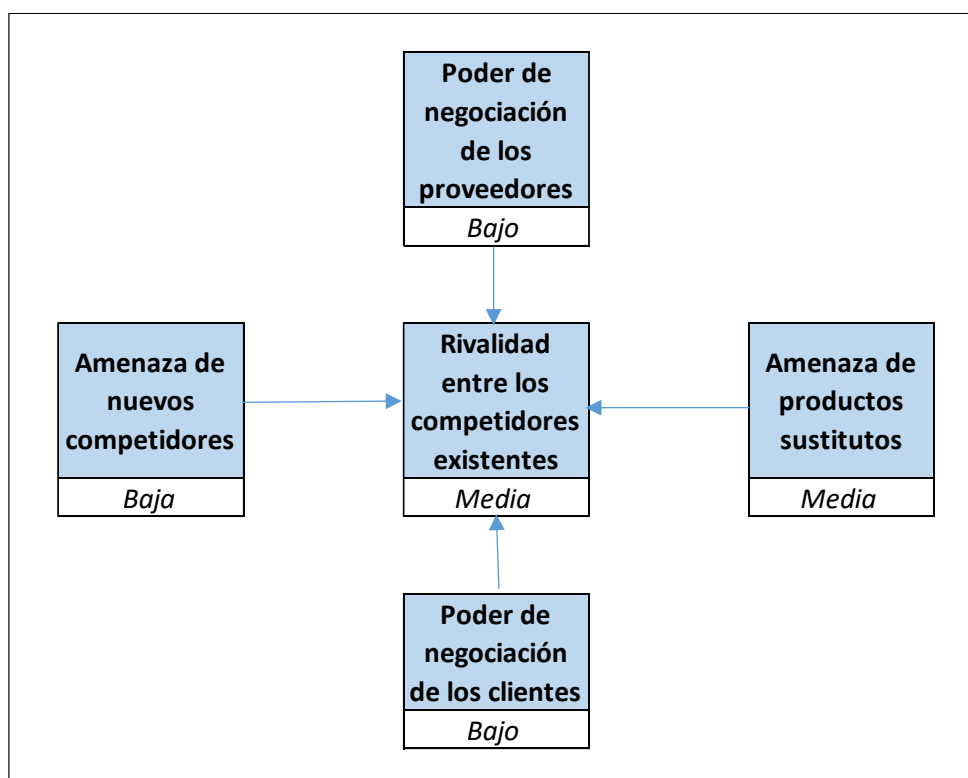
Poder de negociación de los proveedores
Bajo

Amenaza de nuevos competidores
Baja

Rivalidad entre los competidores existentes
Media

Amenaza de productos sustitutos
Media

Poder de negociación de los clientes
Bajo